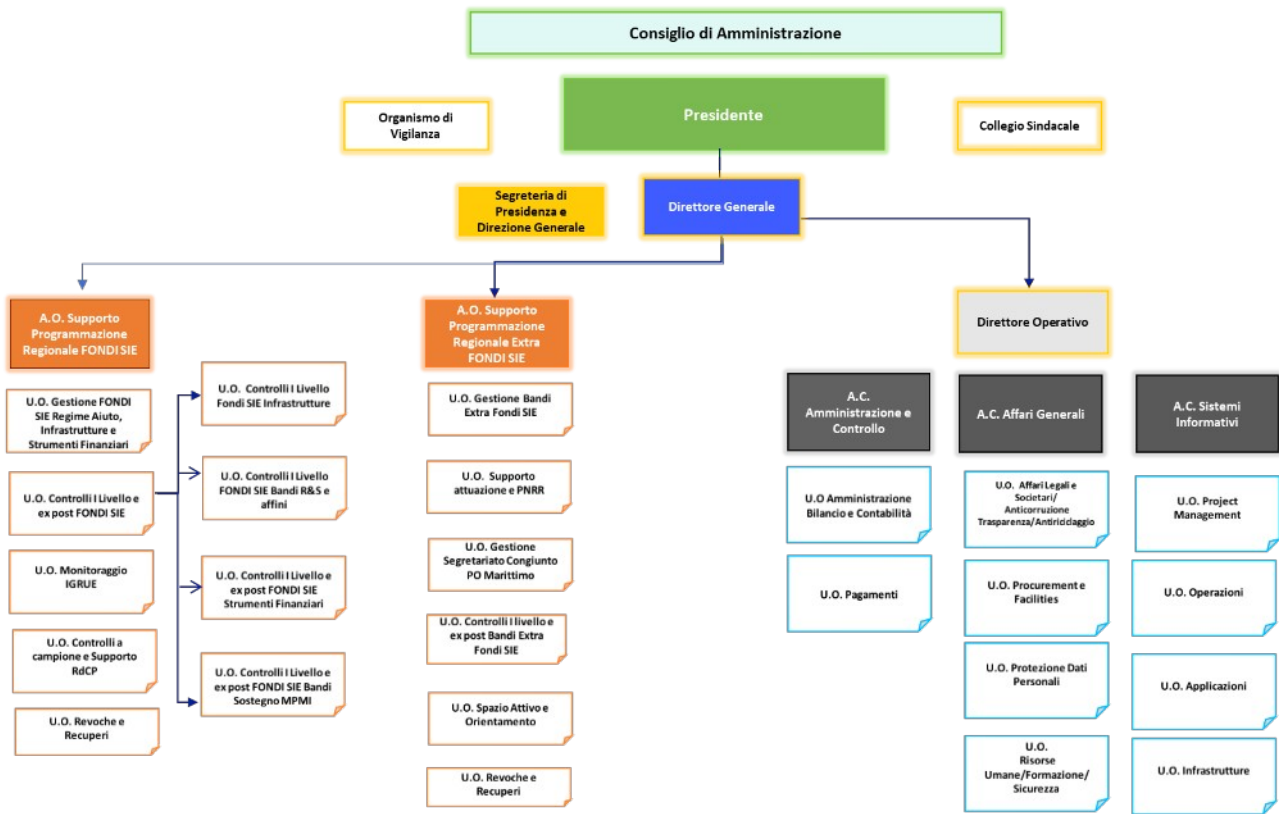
Consiglio di Amministrazione

Organismo di Vigilanza

Presidente

Collegio Sindacale

Segreteria di Presidenza e Direzione Generale

Direttore Generale

A.O. Supporto Programmazione Regionale FONDI SIE

U.O. Gestione FONDI SIE Regime Aiuto, Infrastrutture e Strumenti Finanziari

U.O. Controlli I Livello e ex post FONDI SIE

U.O. Monitoraggio IGRUE

U.O. Controlli a campione e Supporto RdCP

U.O. Revoche e Recuperi

U.O. Controlli I Livello Fondi SIE Infrastrutture

U.O. Controlli I Livello FONDI SIE Bandi R&S e affini

U.O. Controlli I Livello e ex post FONDI SIE Strumenti Finanziari

U.O. Controlli I Livello e ex post FONDI SIE Bandi Sostegno MPMI

A.O. Supporto Programmazione Regionale Extra FONDI SIE

U.O. Gestione Bandi Extra Fondi SIE

U.O. Supporto attuazione e PNRR

U.O. Gestione Segretariato Congiunto PO Marittimo

U.O. Controlli I livello e ex post Bandi Extra Fondi SIE

U.O. Spazio Attivo e Orientamento

U.O. Revoche e Recuperi

Direttore Operativo

A.C. Amministrazione e Controllo

U.O Amministrazione Bilancio e Contabilità

U.O. Pagamenti

A.C. Affari Generali

U.O. Affari Legali e Societari/ Anticorruzione Trasparenza/Antiriciclaggio

U.O. Procurement e Facilities

U.O. Protezione Dati Personali

U.O. Risorse Umane/Formazione/ Sicurezza

A.C. Sistemi Informativi

U.O. Project Management

U.O. Operazioni

U.O. Applicazioni

U.O. Infrastrutture